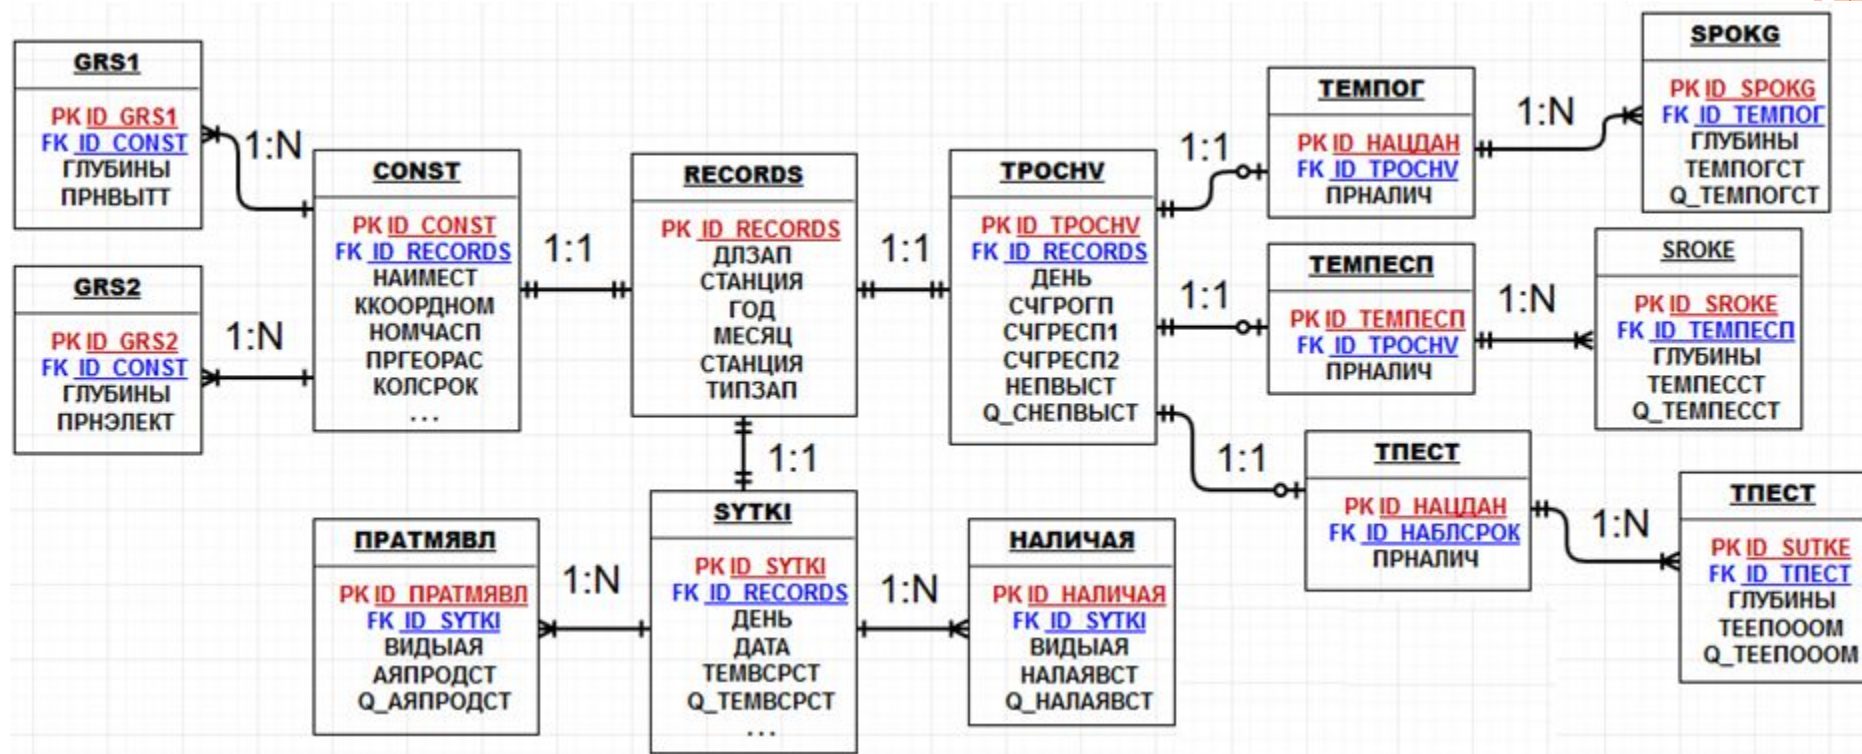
GRS1
PK ID_GRS1
FK ID_CONST
ГЛУБИНЫ
ПРНВЫТТ

1:N

GRS2
PK ID_GRS2
FK ID_CONST
ГЛУБИНЫ
ПРНЭЛЕКТ

1:N

CONST
PK ID_CONST
FK ID_RECORDS
НАИМЕСТ
ККООРДНОМ
НОМЧАСП
ПРГЕОРАС
КОЛСРОК
...

1:1

RECORDS
PK ID_RECORDS
ДЛЗАП
СТАНЦИЯ
ГОД
МЕСЯЦ
СТАНЦИЯ
ТИПЗАП

1:1

TPOCHV
PK ID_TPOCHV
FK ID_RECORDS
ДЕНЬ
СЧГРОГП
СЧГРЕСП1
СЧГРЕСП2
НЕПВЫСТ
Q_СНЕПВЫСТ

1:1

ТЕМПОГ
PK ID_НАЦДАН
FK ID_TPOCHV
ПРНАЛИЧ

1:N

SPOKG
PK ID_SPOKG
FK ID_ТЕМПОГ
ГЛУБИНЫ
ТЕМПОГСТ
Q_ТЕМПОГСТ

1:1

ТЕМПЕСП
PK ID_ТЕМПЕСП
FK ID_TPOCHV
ПРНАЛИЧ

1:N

SROKE
PK ID_SROKE
FK ID_ТЕМПЕСП
ГЛУБИНЫ
ТЕМПЕССТ
Q_ТЕМПЕССТ

1:1

ТПЕСТ
PK ID_НАЦДАН
FK ID_НАБЛСРОК
ПРНАЛИЧ

1:N

ТПЕСТ
PK ID_SUTKE
FK ID_ТПЕСТ
ГЛУБИНЫ
ТЕЕПОООМ
Q_ТЕЕПОООМ

1:1

SYTKI
PK ID_SYTKI
FK ID_RECORDS
ДЕНЬ
ДАТА
ТЕМВСРСТ
Q_ТЕМВСРСТ
...

ПРАТМЯВЛ
PK ID_ПРАТМЯВЛ
FK ID_SYTKI
ВИДЫАЯ
АЯПРОДСТ
Q_АЯПРОДСТ

1:N

1:N

НАЛИЧАЯ
PK ID_НАЛИЧАЯ
FK ID_SYTKI
ВИДЫАЯ
НАЛАЯВСТ
Q_НАЛАЯВСТ